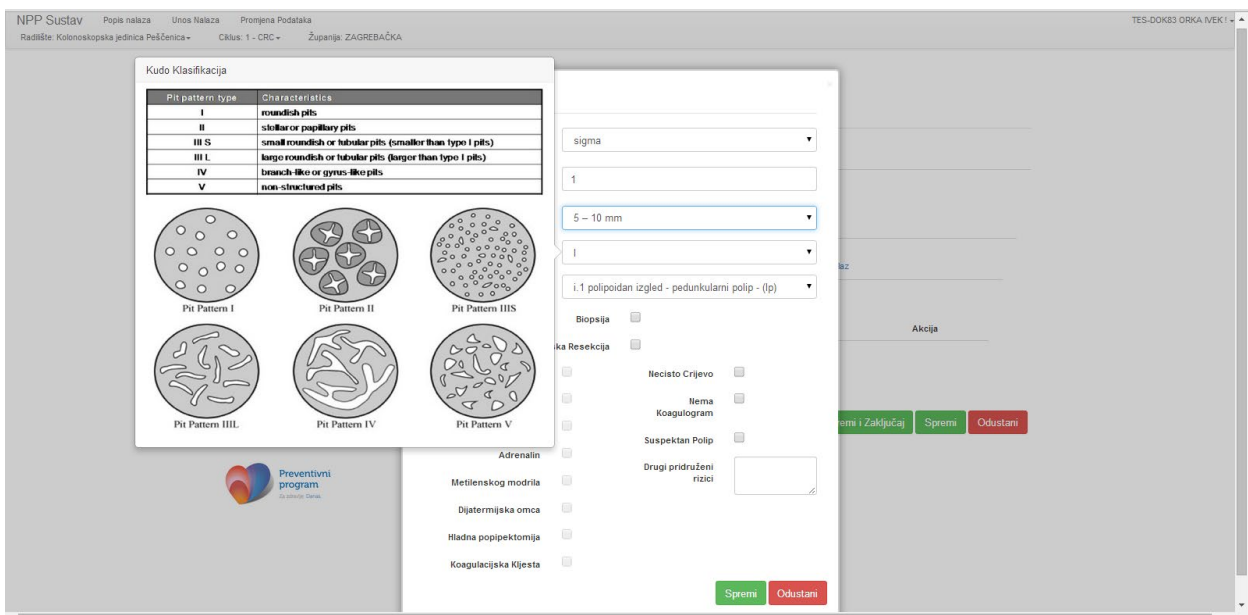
NPP Sustav Popis nalaza Unos Nalaza Promjena Podataka
Radilište: Kolonoskopska jedinica Peščenica ▾ Ciklus: 1 - CRC ▾ Županija: ZAGREBAČKA
TES-DOK83 ORKA IVEK ! ▾

Kudo Klasifikacija

| Pit pattern type | Characteristics |
|---|---|
| I | roundish pits |
| II | stellar or papillary pits |
| III S | small roundish or tubular pits (smaller than type I pits) |
| III L | large roundish or tubular pits (larger than type I pits) |
| IV | branch-like or gyrus-like pits |
| V | non-structured pits |

Pit Pattern I
Pit Pattern II
Pit Pattern IIIS
Pit Pattern IIIL
Pit Pattern IV
Pit Pattern V

sigma
1
5 – 10 mm
I
i.1 polipoidan izgled - pedunkularni polip - (Ip)
Biopsija
ka Resekcija
Necisto Crijevo
Nema Koagulogram
Suspektan Polip
Adrenalin
Drugi pridruženi rizici
Metilenskog modrila
Dijatermijska omca
Hladna popipektomija
Koagulacijska Kliješta
Spremi Odustani

Akcija
laz
emi i Zaključaj Spremi Odustani

Preventivni program
Za zdravlje. Danas.